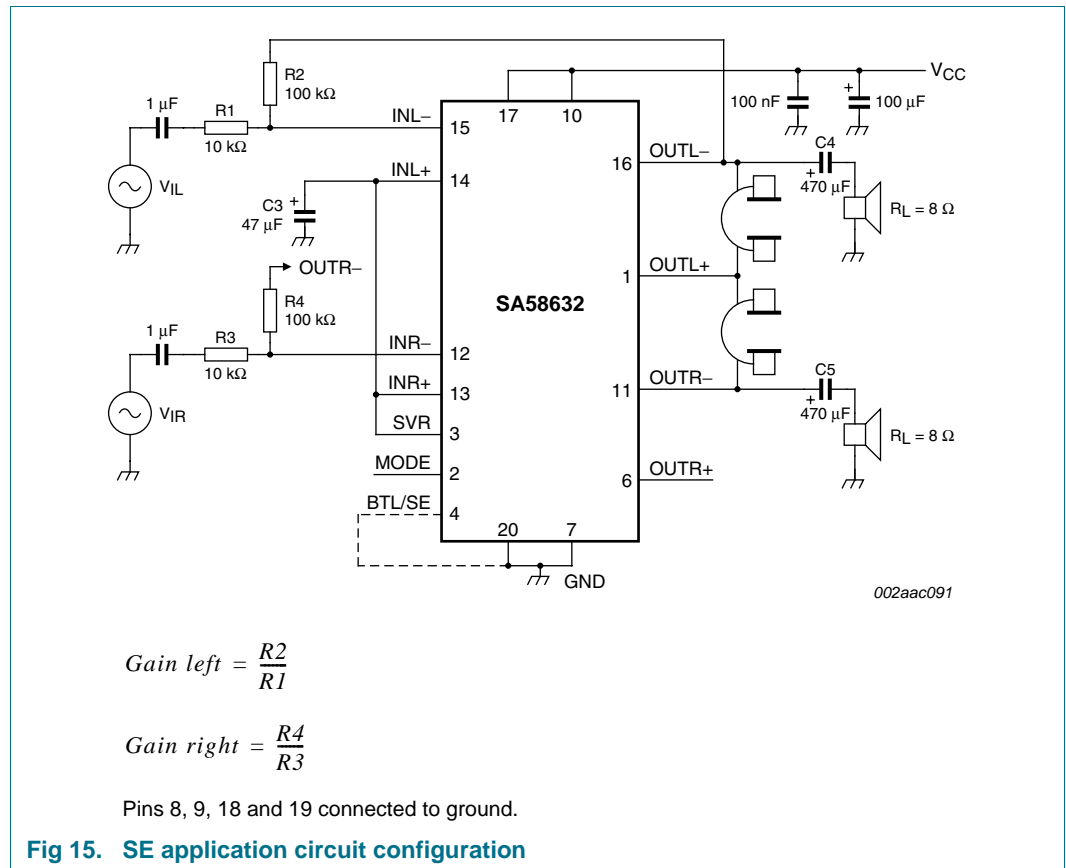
R2
100 kΩ

1 μF
R1
10 kΩ
INL–
15
17
10
$V_{CC}$
100 nF
+
100 μF
$V_{IL}$
INL+
14
16
OUTL–
C4
+
470 μF
$R_L = 8\ \Omega$
C3
+
47 μF
OUTR–
R4
100 kΩ
1
OUTL+
SA58632
1 μF
R3
10 kΩ
INR–
12
$V_{IR}$
INR+
13
11
OUTR–
C5
+
470 μF
$R_L = 8\ \Omega$
SVR
3
MODE
2
6
OUTR+
BTL/SE
4
20
7
GND

002aac091

$Gain\ left = \frac{R2}{R1}$

$Gain\ right = \frac{R4}{R3}$

Pins 8, 9, 18 and 19 connected to ground.

Fig 15. SE application circuit configuration